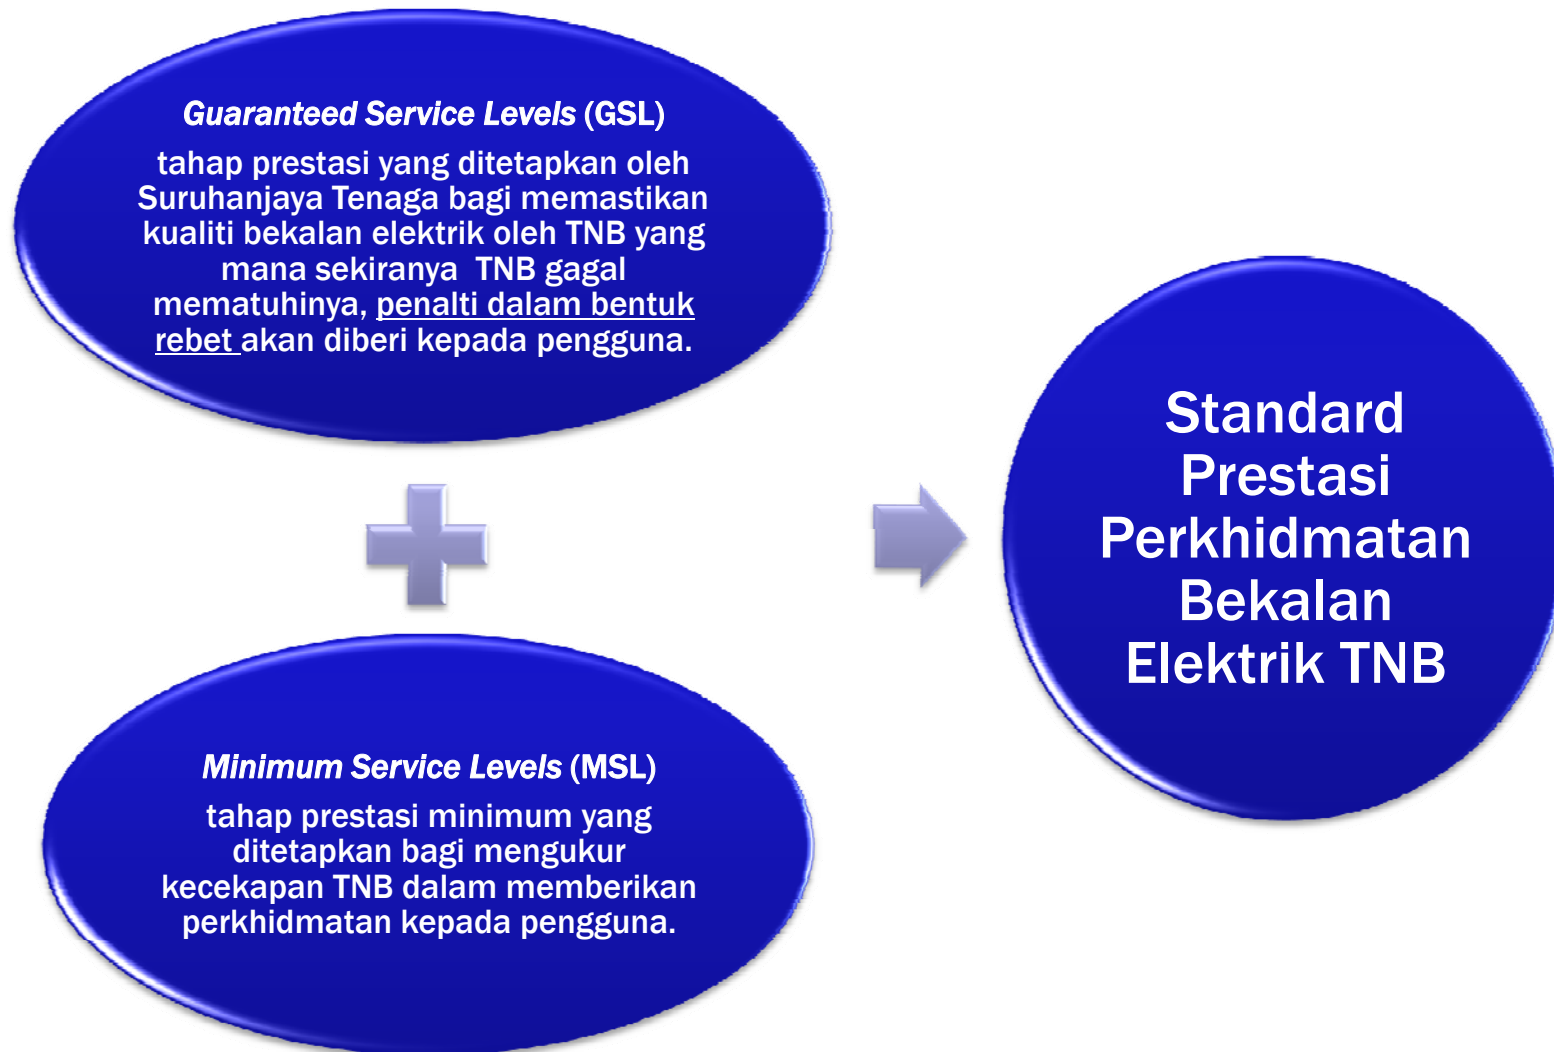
*Guaranteed Service Levels* (GSL)

tahap prestasi yang ditetapkan oleh Suruhanjaya Tenaga bagi memastikan kualiti bekalan elektrik oleh TNB yang mana sekiranya TNB gagal mematuhinya, penalti dalam bentuk rebet akan diberi kepada pengguna.

*Minimum Service Levels* (MSL)

tahap prestasi minimum yang ditetapkan bagi mengukur kecekapan TNB dalam memberikan perkhidmatan kepada pengguna.

Standard Prestasi Perkhidmatan Bekalan Elektrik TNB